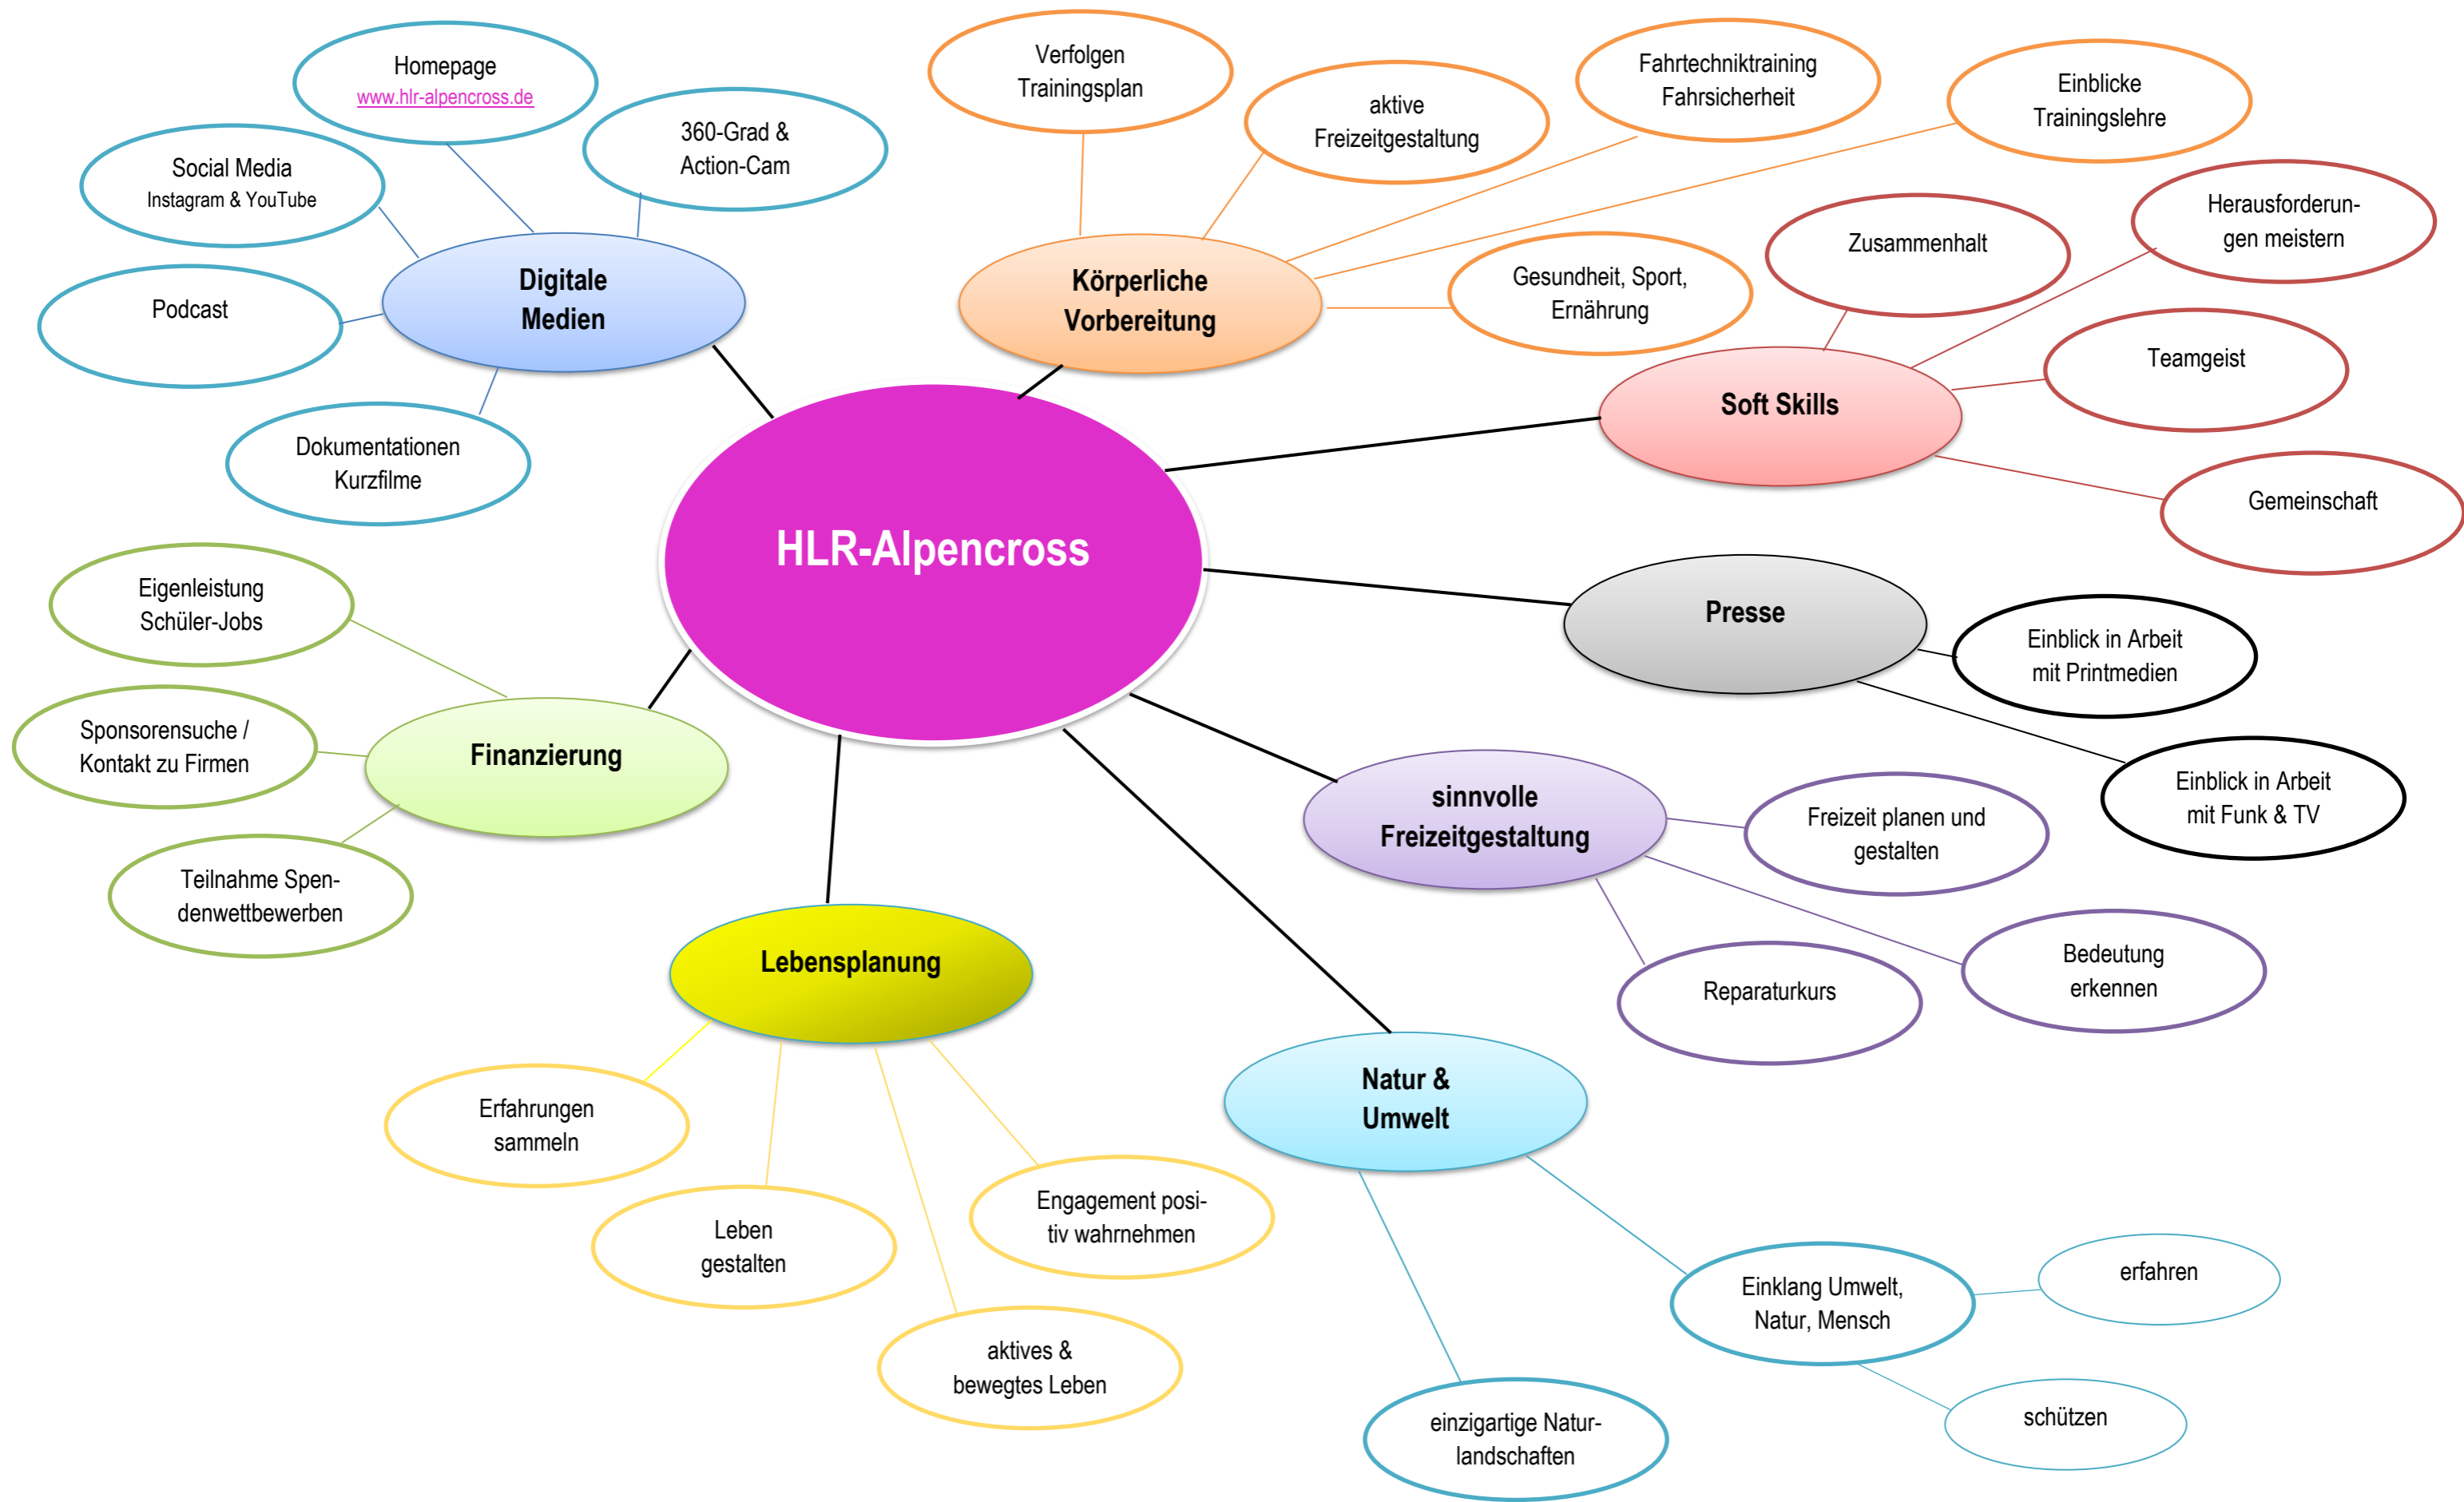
HLR-Alpencross

Digitale Medien

Homepage
www.hlr-alpencross.de

360-Grad & Action-Cam

Social Media
Instagram & YouTube

Podcast

Dokumentationen Kurzfilme

Körperliche Vorbereitung

Verfolgen Trainingsplan

aktive Freizeitgestaltung

Fahrtechniktraining Fahrsicherheit

Einblicke Trainingslehre

Gesundheit, Sport, Ernährung

Soft Skills

Zusammenhalt

Herausforderungen meistern

Teamgeist

Gemeinschaft

Presse

Einblick in Arbeit mit Printmedien

Einblick in Arbeit mit Funk & TV

sinnvolle Freizeitgestaltung

Freizeit planen und gestalten

Bedeutung erkennen

Reparaturkurs

Natur & Umwelt

Einklang Umwelt, Natur, Mensch

erfahren

schützen

einzigartige Naturlandschaften

Lebensplanung

Erfahrungen sammeln

Leben gestalten

Engagement positiv wahrnehmen

aktives & bewegtes Leben

Finanzierung

Eigenleistung Schüler-Jobs

Sponsorensuche / Kontakt zu Firmen

Teilnahme Spendenwettbewerben